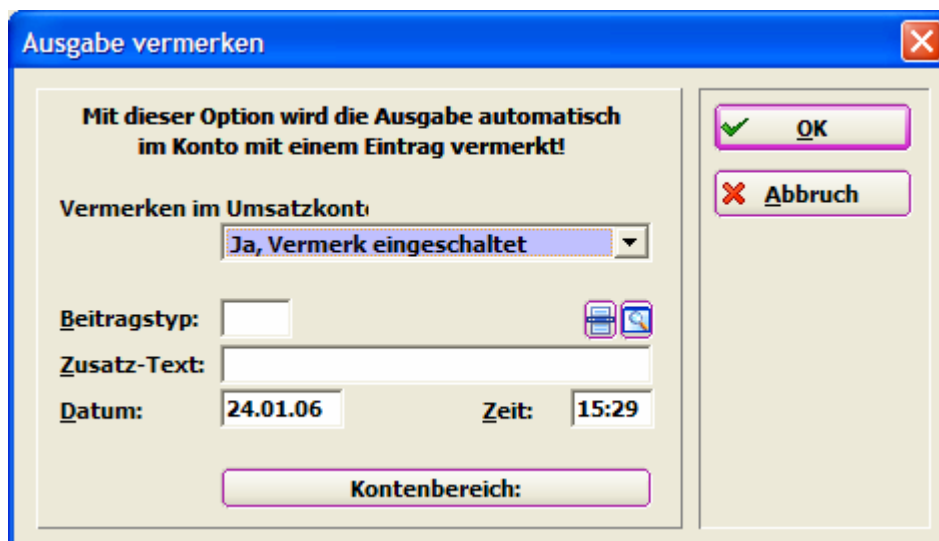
Ausgabe vermerken

Mit dieser Option wird die Ausgabe automatisch im Konto mit einem Eintrag vermerkt!

Vermerken im Umsatzkont

Ja, Vermerk eingeschaltet

Beitragstyp:

Zusatz-Text:

Datum: 24.01.06

Zeit: 15:29

Kontenbereich:

OK

Abbruch